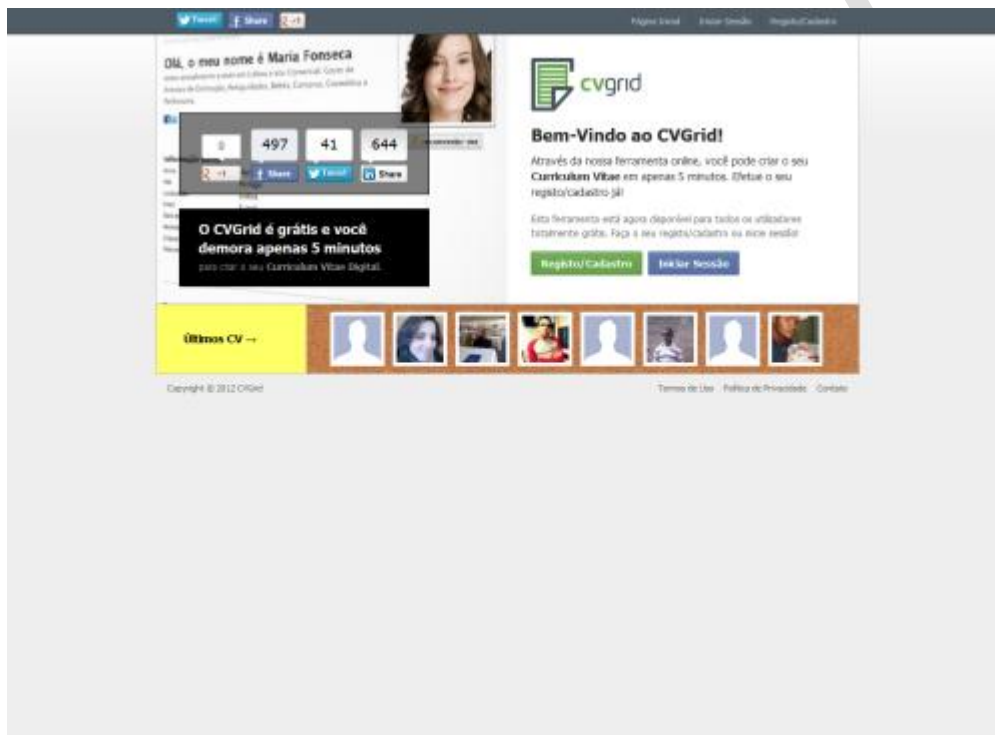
Tweet Share +1

Página Inicial Iniciar Sessão Registo/Cadastro

Olá, o meu nome é Maria Fonseca

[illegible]

0 497 41 644

+1 Share Tweet Share

O CVGrid é grátis e você demora apenas 5 minutos

para criar o seu Curriculum Vitae Digital.

cvgrid

Bem-Vindo ao CVGrid!

Através da nossa ferramenta online, você pode criar o seu Curriculum Vitae em apenas 5 minutos. Efetue o seu registo/cadastro já!

Esta ferramenta está agora disponível para todos os utilizadores totalmente grátis. Faça o seu registo/cadastro ou inicie sessão!

Registo/Cadastro Iniciar Sessão

Últimos CV →

Copyright © 2012 CVGrid

Termos de Uso Política de Privacidade Contato